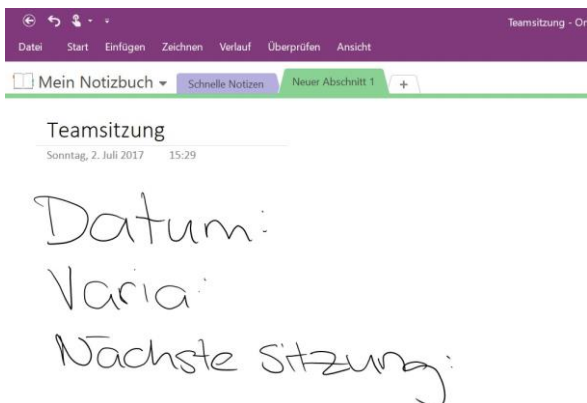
Teamsitzung - Or

Datei Start Einfügen Zeichnen Verlauf Überprüfen Ansicht

Mein Notizbuch ▾ Schnelle Notizen Neuer Abschnitt 1 +

Teamsitzung
Sonntag, 2. Juli 2017 15:29

Datum:
Varia:
Nächste Sitzung: